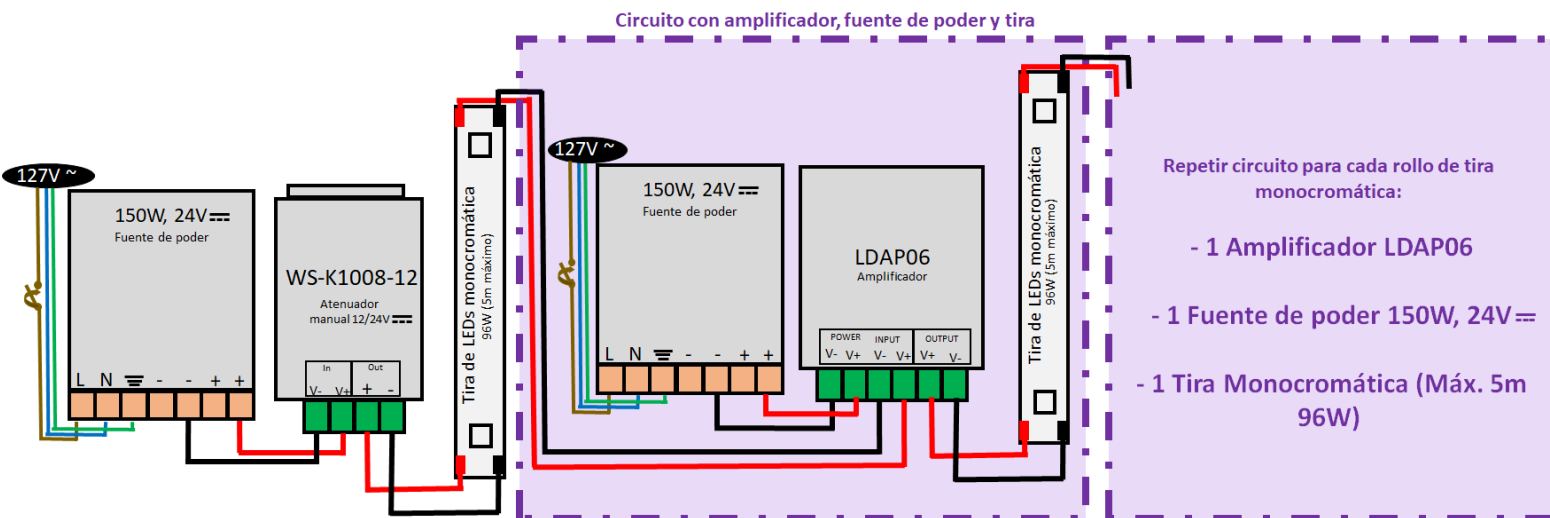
Circuito con amplificador, fuente de poder y tira

127V ~

150W, 24V ⎓
Fuente de poder

L N ⏚ - - + +

WS-K1008-12
Atenuador
manual 12/24V ⎓

In Out
V- V+ + -

Tira de LEDs monocromática
96W (5m máximo)

127V ~

150W, 24V ⎓
Fuente de poder

L N ⏚ - - + +

LDAP06
Amplificador

POWER INPUT OUTPUT
V- V+ V- V+ V+ V-

Tira de LEDs monocromática
96W (5m máximo)

Repetir circuito para cada rollo de tira monocromática:

- 1 Amplificador LDAP06

- 1 Fuente de poder 150W, 24V ⎓

- 1 Tira Monocromática (Máx. 5m 96W)